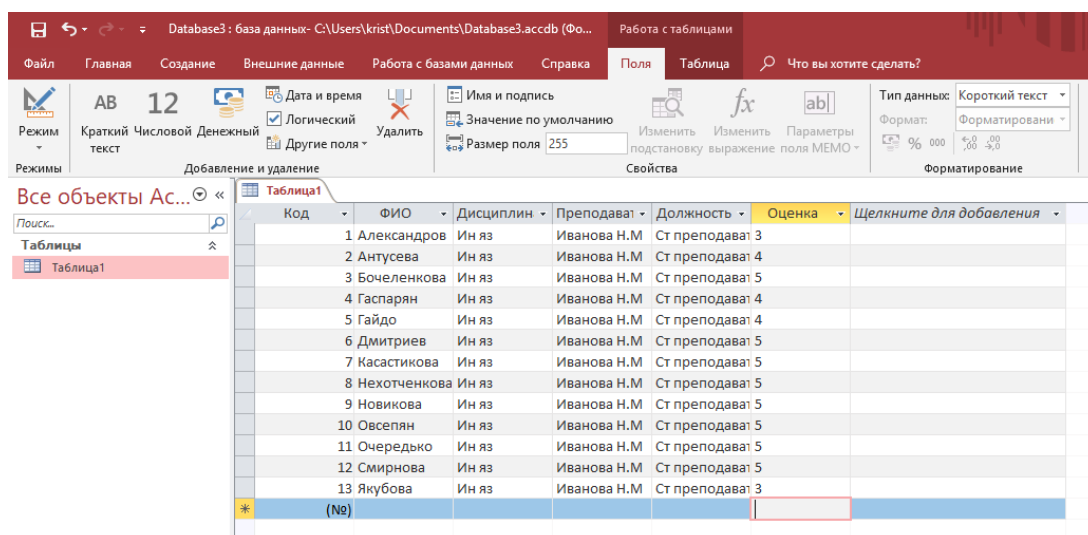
Database3 : база данных- C:\Users\krist\Documents\Database3.accdb (Фо... Работа с таблицами

Файл Главная Создание Внешние данные Работа с базами данных Справка Поля Таблица Что вы хотите сделать?

Режим
Режимы

AB Краткий текст
12 Числовой
Денежный
Дата и время
Логический
Другие поля
Удалить
Добавление и удаление

Имя и подпись
Значение по умолчанию
Размер поля 255
Изменить подстановку
Изменить выражение
Параметры поля MEMO
Свойства

Тип данных: Короткий текст
Формат: Форматировани
% 000 ,00 ,0
Форматирование

Все объекты Ac... «
Поиск...
Таблицы
Таблица1

Таблица1

| Код | ФИО | Дисциплин | Преподават | Должность | Оценка | Щелкните для добавления |
|---|---|---|---|---|---|---|
| 1 | Александров | Ин яз | Иванова Н.М | Ст преподават | 3 | |
| 2 | Антусева | Ин яз | Иванова Н.М | Ст преподават | 4 | |
| 3 | Бочеленкова | Ин яз | Иванова Н.М | Ст преподават | 5 | |
| 4 | Гаспарян | Ин яз | Иванова Н.М | Ст преподават | 4 | |
| 5 | Гайдо | Ин яз | Иванова Н.М | Ст преподават | 4 | |
| 6 | Дмитриев | Ин яз | Иванова Н.М | Ст преподават | 5 | |
| 7 | Касастикова | Ин яз | Иванова Н.М | Ст преподават | 5 | |
| 8 | Нехотченкова | Ин яз | Иванова Н.М | Ст преподават | 5 | |
| 9 | Новикова | Ин яз | Иванова Н.М | Ст преподават | 5 | |
| 10 | Овсепян | Ин яз | Иванова Н.М | Ст преподават | 5 | |
| 11 | Очередько | Ин яз | Иванова Н.М | Ст преподават | 5 | |
| 12 | Смирнова | Ин яз | Иванова Н.М | Ст преподават | 5 | |
| 13 | Якубова | Ин яз | Иванова Н.М | Ст преподават | 3 | |
| (№) | | | | | | |